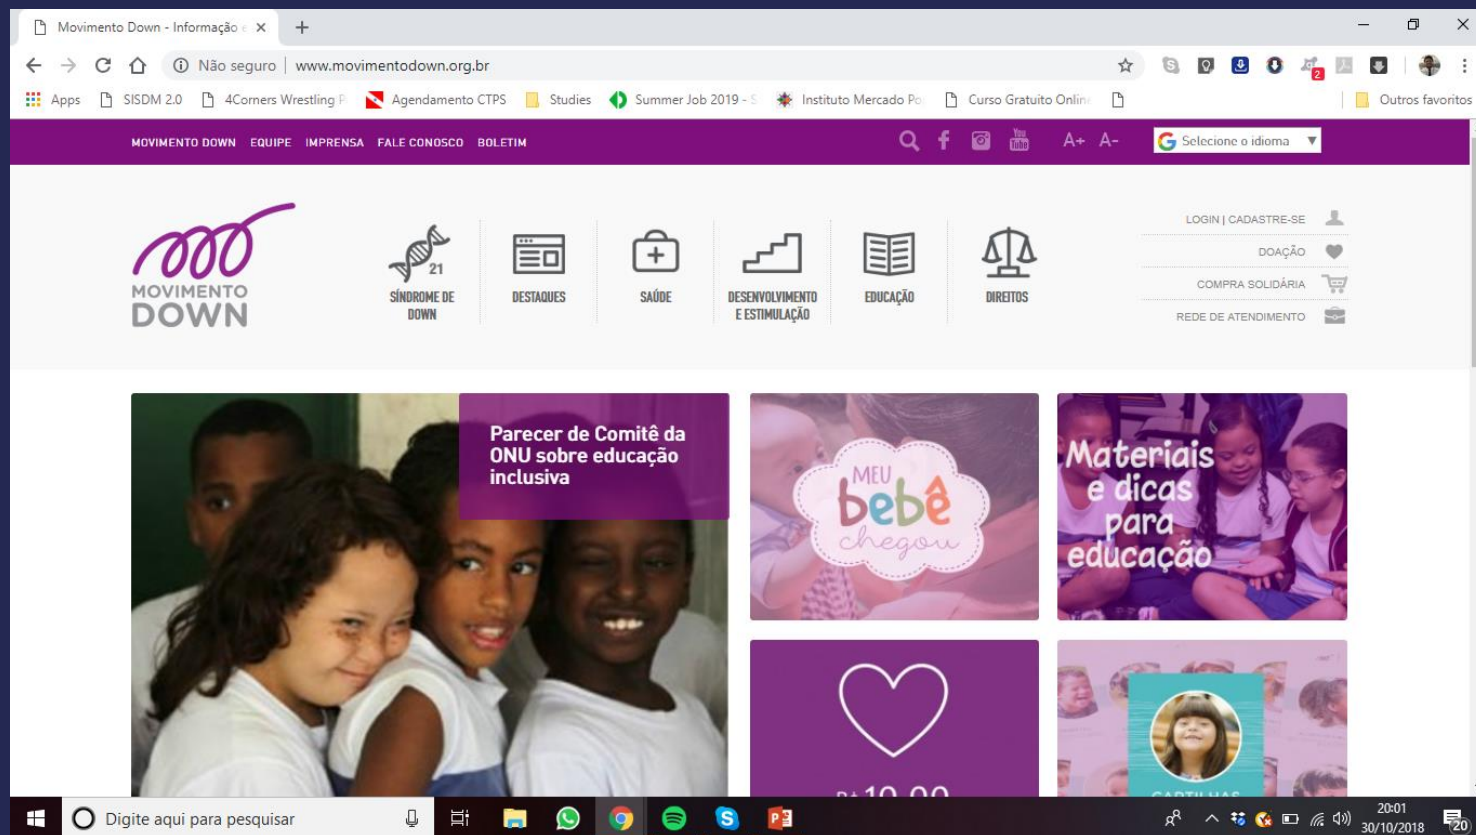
Movimento Down - Informação e ×

Não seguro | www.movimentodown.org.br

Apps SISDM 2.0 4Corners Wrestling P Agendamento CTPS Studies Summer Job 2019 - S Instituto Mercado Po Curso Gratuito Onlin Outros favoritos

MOVIMENTO DOWN EQUIPE IMPRENSA FALE CONOSCO BOLETIM

A+ A- Selecione o idioma

MOVIMENTO DOWN

21 SÍNDROME DE DOWN

DESTAQUES

SAÚDE

DESENVOLVIMENTO E ESTIMULAÇÃO

EDUCAÇÃO

DIREITOS

LOGIN | CADASTRE-SE

DOAÇÃO

COMPRA SOLIDÁRIA

REDE DE ATENDIMENTO

Parecer de Comitê da ONU sobre educação inclusiva

MEU bebê chegou

Materiais e dicas para educação

R$ 10,00

CARTILHAS

Digite aqui para pesquisar

20:01 30/10/2018

20